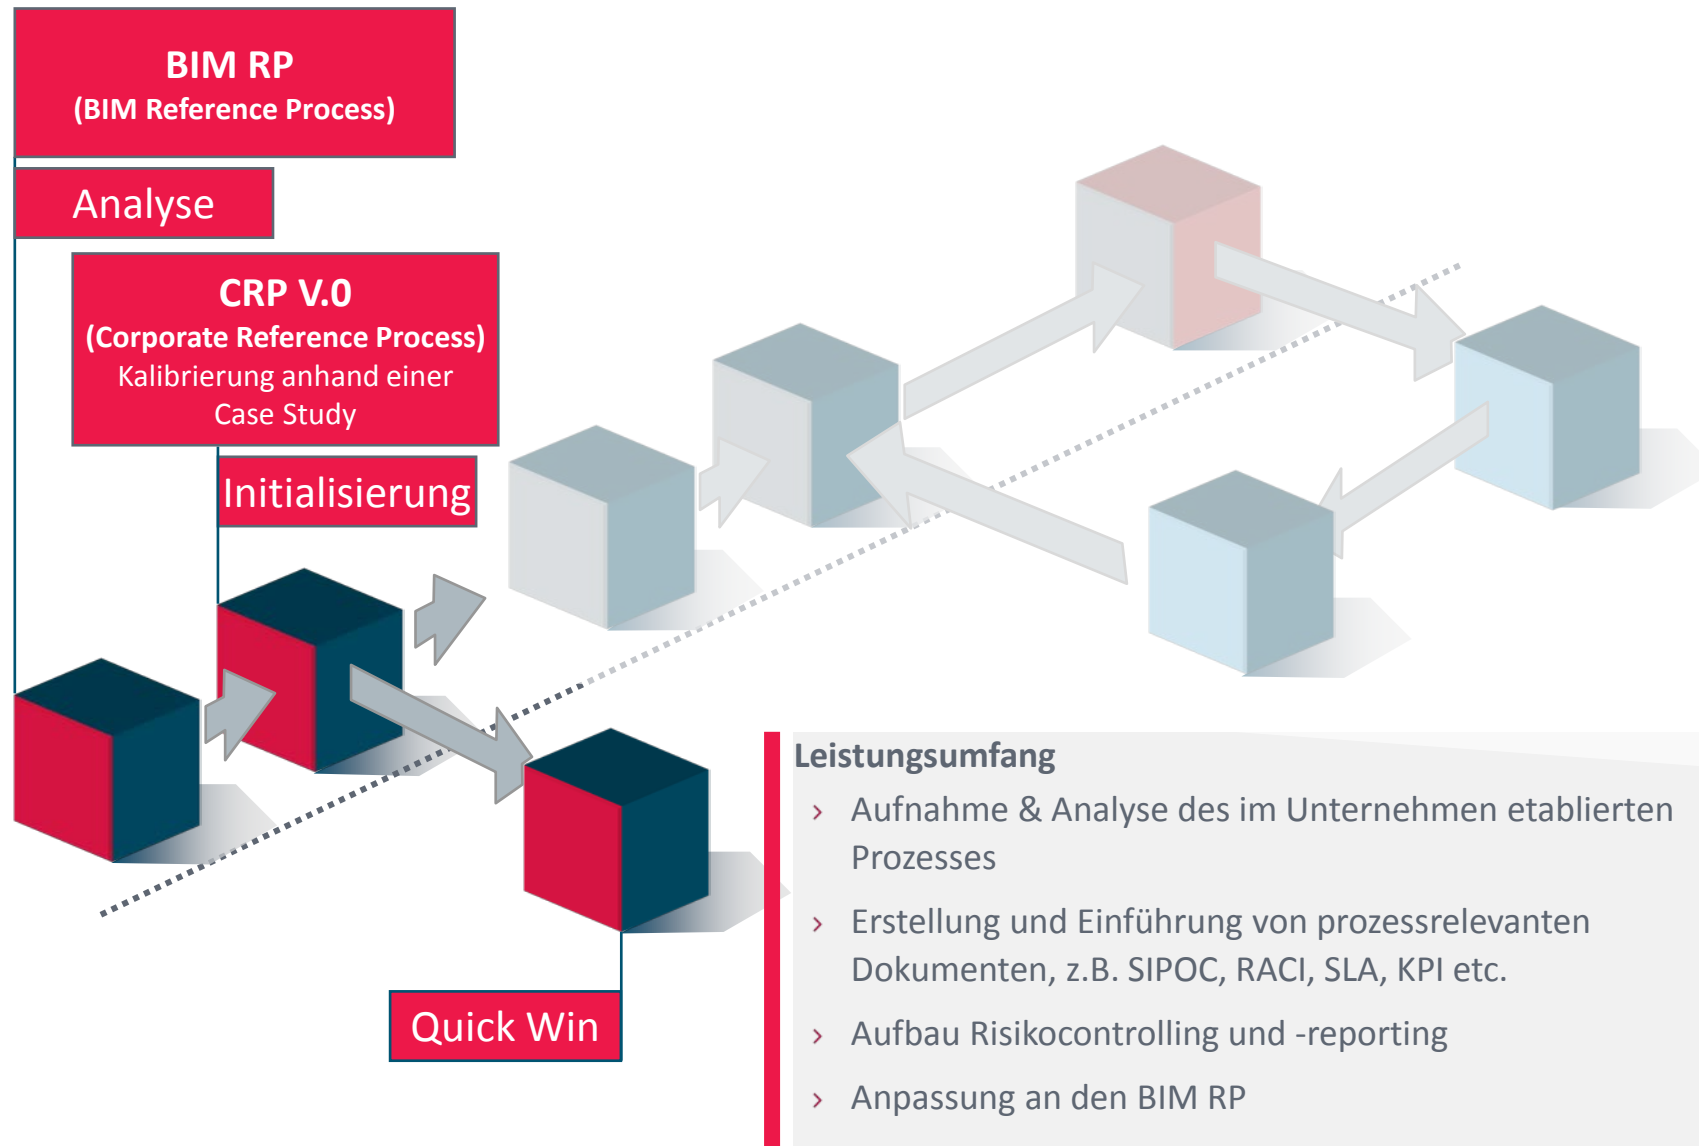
BIM RP
(BIM Reference Process)

Analyse

CRP V.0
(Corporate Reference Process)
Kalibrierung anhand einer Case Study

Initialisierung

Quick Win

Leistungsumfang

› Aufnahme & Analyse des im Unternehmen etablierten Prozesses

› Erstellung und Einführung von prozessrelevanten Dokumenten, z.B. SIPOC, RACI, SLA, KPI etc.

› Aufbau Risikocontrolling und -reporting

› Anpassung an den BIM RP